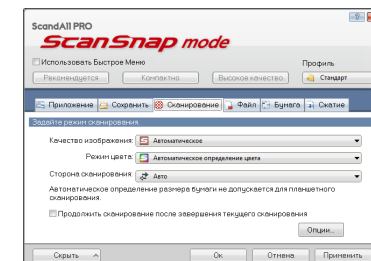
ScandAll PRO
ScanSnap mode
Использовать Быстрое Меню
Профиль
Рекомендуется
Компактно
Высокое качество
Стандарт
Приложение
Сохранить
Сканирование
Файл
Бумага
Сжатие
Задайте режим сканирования
Качество изображения:
Автоматическое
Режим цвета:
Автоматическое определение цвета
Сторона сканирования:
Авто
Автоматическое определение размера бумаги не допускается для планшетного сканирования.
Продолжить сканирование после завершения текущего сканирования
Опции...
Скрыть
Ок
Отмена
Применить